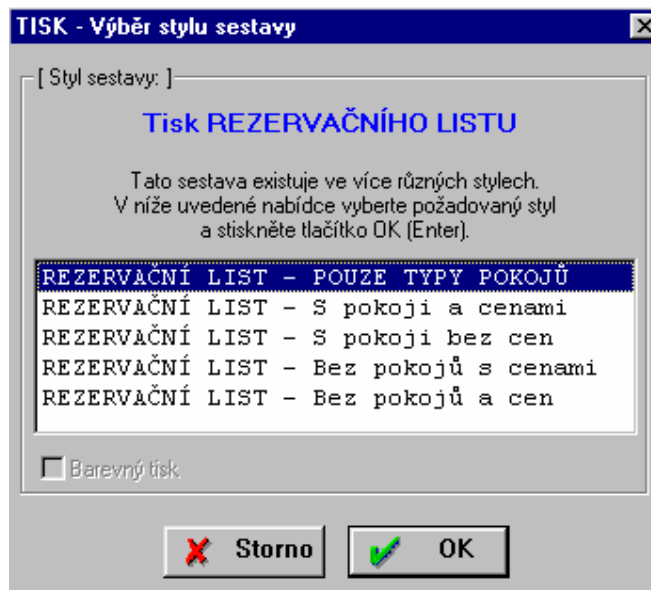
TISK - Výběr stylu sestavy

[ Styl sestavy: ]

Tisk REZERVAČNÍHO LISTU

Tato sestava existuje ve více různých stylech. V níže uvedené nabídce vyberte požadovaný styl a stiskněte tlačítko OK (Enter).

REZERVAČNÍ LIST - POUZE TYPY POKOJŮ
REZERVAČNÍ LIST - S pokoji a cenami
REZERVAČNÍ LIST - S pokoji bez cen
REZERVAČNÍ LIST - Bez pokojů s cenami
REZERVAČNÍ LIST - Bez pokojů a cen

Barevný tisk

Storno

OK